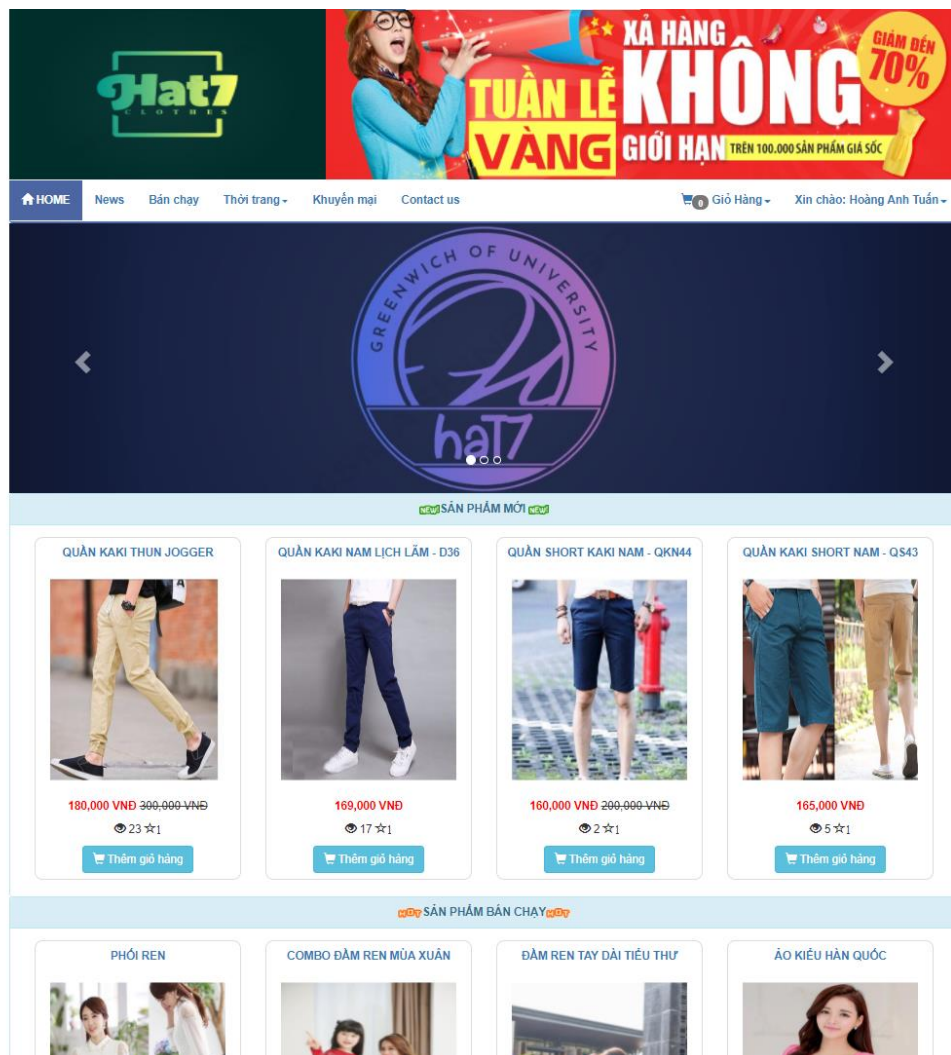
Hat7
CLOTHES

TUẦN LỄ VÀNG
XẢ HÀNG KHÔNG GIỚI HẠN
TRÊN 100.000 SẢN PHẨM GIÁ SỐC
GIẢM ĐẾN 70%

HOME News Bán chạy Thời trang Khuyến mại Contact us
0 Giỏ Hàng Xin chào: Hoàng Anh Tuấn

GREENWICH OF UNIVERSITY
haT7

NEW SẢN PHẨM MỚI NEW

QUẦN KAKI THUN JOGGER
180,000 VNĐ ~~300,000 VNĐ~~
23 1
Thêm giỏ hàng

QUẦN KAKI NAM LỊCH LÃM - D36
169,000 VNĐ
17 1
Thêm giỏ hàng

QUẦN SHORT KAKI NAM - QKN44
160,000 VNĐ ~~200,000 VNĐ~~
2 1
Thêm giỏ hàng

QUẦN KAKI SHORT NAM - QS43
165,000 VNĐ
5 1
Thêm giỏ hàng

HOT SẢN PHẨM BÁN CHẠY HOT

PHỐI REN

COMBO ĐẦM REN MÙA XUÂN

ĐẦM REN TAY DÀI TIỂU THƯ

ÁO KIỂU HÀN QUỐC